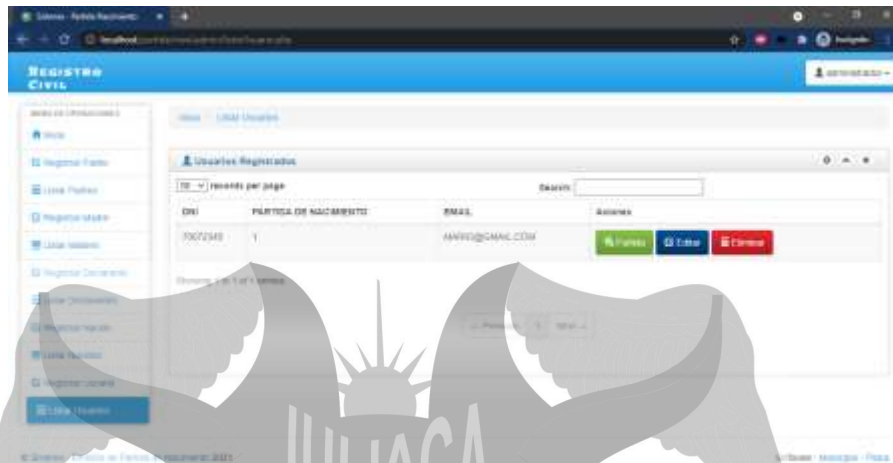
Sistema - Partida Nacimiento

localhost

REGISTRO CIVIL

ADMINISTRADOR

Inicio

Registrar Padres

Listar Padres

Registrar Madre

Listar Madres

Registrar Declarante

Listar Declarantes

Registrar Nacido

Listar Nacidos

Registrar Usuario

Listar Usuarios

Inicio / Listar Usuarios

Usuarios Registrados

10 records per page

Search:

| DNI | PARTIDA DE NACIMIENTO | EMAIL | Acciones |
|---|---|---|---|
| 70072345 | 1 | MARIO@GMAIL.COM | Partidas Editar Eliminar |

Showing 1 to 1 of 1 entries

Previous 1 Next

UNIVERSIDAD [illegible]

JULIACA

© Sistema - Registro de Partidas de Nacimiento 2021

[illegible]